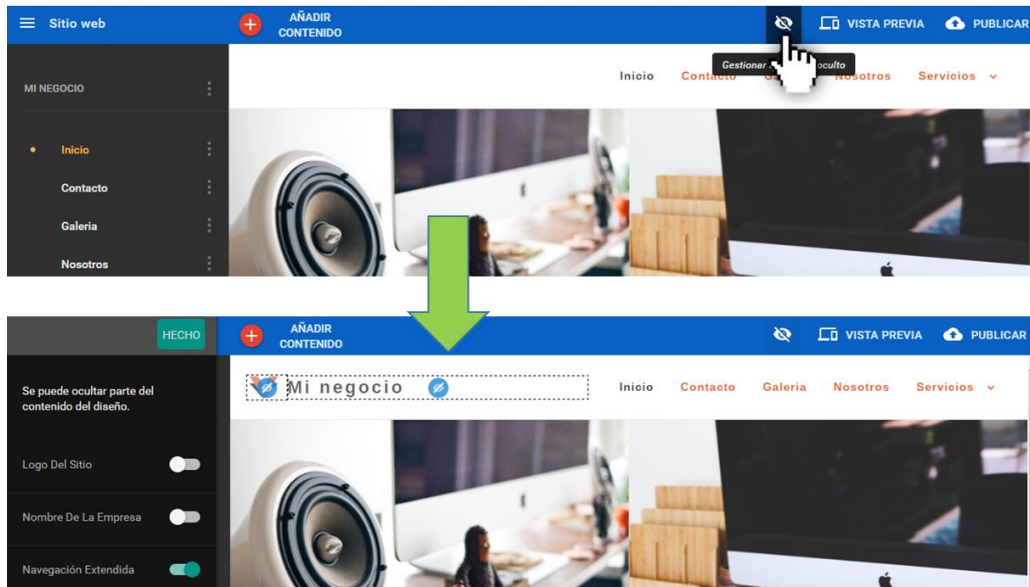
Sitio web

AÑADIR CONTENIDO

VISTA PREVIA

PUBLICAR

Gestionar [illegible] oculto

MI NEGOCIO

Inicio

Contacto

Galeria

Nosotros

Inicio Contacto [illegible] Nosotros Servicios

HECHO

AÑADIR CONTENIDO

VISTA PREVIA

PUBLICAR

Se puede ocultar parte del contenido del diseño.

Logo Del Sitio

Nombre De La Empresa

Navegación Extendida

Mi negocio

Inicio Contacto Galeria Nosotros Servicios